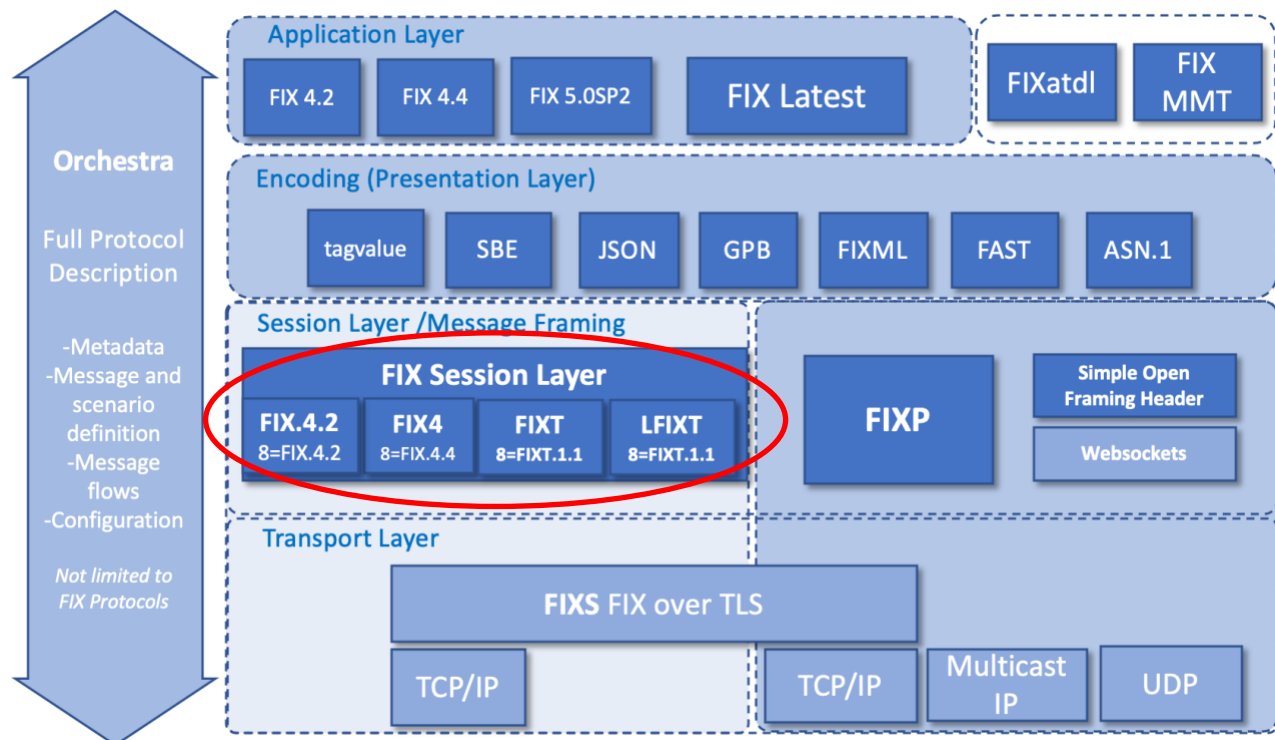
Orchestra

Full Protocol Description

-Metadata
-Message and scenario definition
-Message flows
-Configuration

Not limited to FIX Protocols

Application Layer

FIX 4.2

FIX 4.4

FIX 5.0SP2

FIX Latest

FIXatdl

FIX MMT

Encoding (Presentation Layer)

tagvalue

SBE

JSON

GPB

FIXML

FAST

ASN.1

Session Layer /Message Framing

FIX Session Layer

FIX.4.2
8=FIX.4.2

FIX4
8=FIX.4.4

FIXT
8=FIXT.1.1

LFIXT
8=FIXT.1.1

FIXP

Simple Open Framing Header

Websockets

Transport Layer

FIXS FIX over TLS

TCP/IP

TCP/IP

Multicast IP

UDP